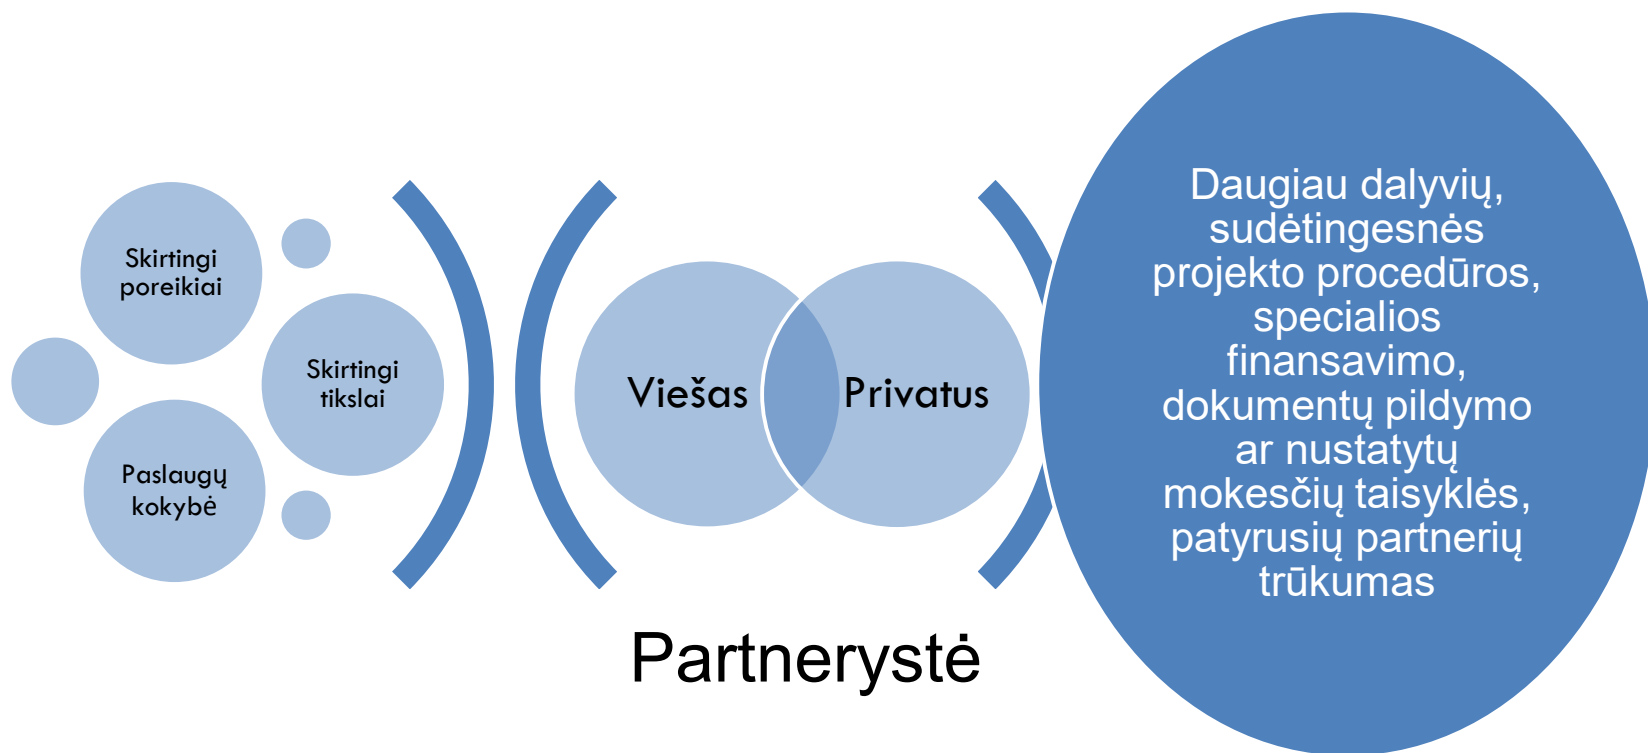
Skirtingi poreikiai

Skirtingi tikslai

Paslaugų kokybė

Viešas

Privatus

Partnerystė

Daugiau dalyvių, sudėtingesnės projekto procedūros, specialios finansavimo, dokumentų pildymo ar nustatytų mokesčių taisyklės, patyrusių partnerių trūkumas